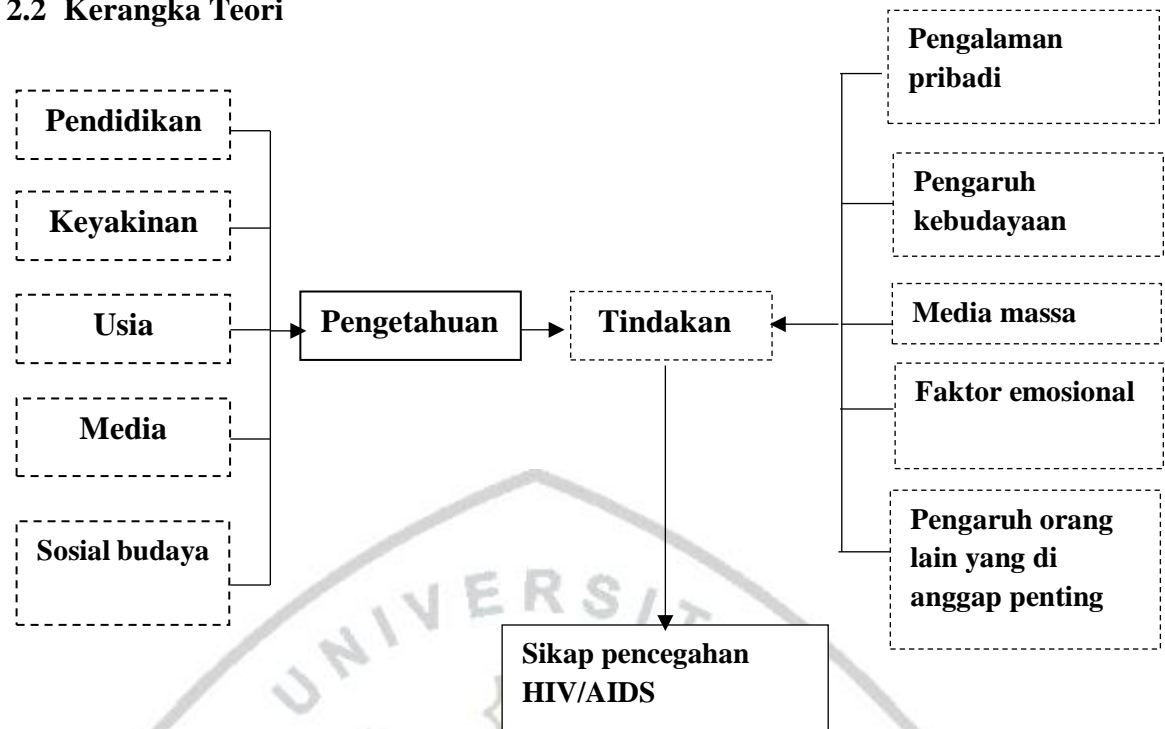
2.2 Kerangka Teori

Pendidikan

Keyakinan

Usia

Media

Sosial budaya

Pengetahuan

Tindakan

Pengalaman pribadi

Pengaruh kebudayaan

Media massa

Faktor emosional

Pengaruh orang lain yang di anggap penting

Sikap pencegahan HIV/AIDS

UNIVERSIT